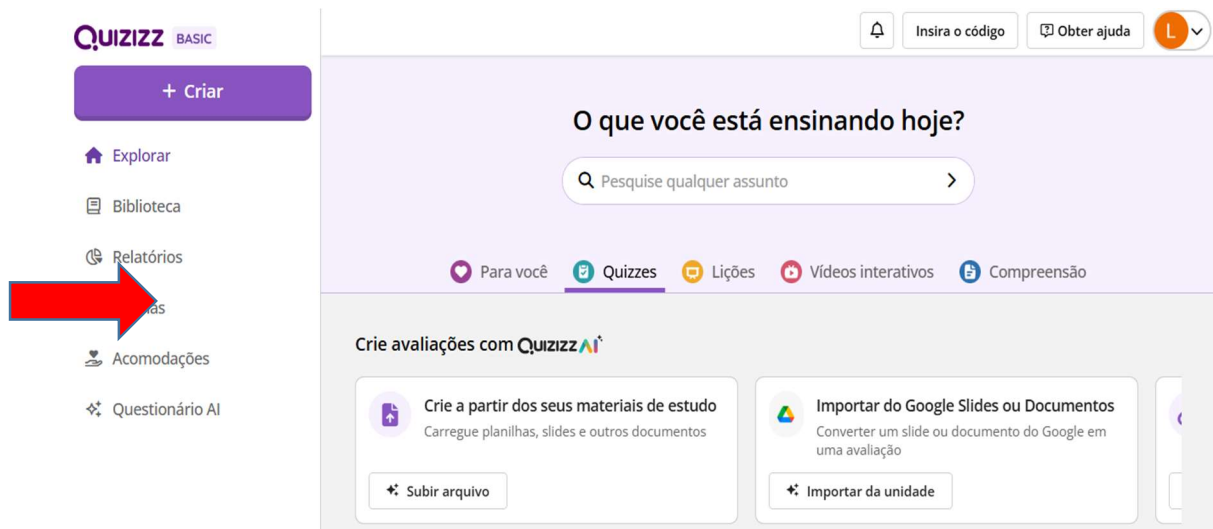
QUIZIZZ BASIC

+ Criar

Explorar

Biblioteca

Relatórios

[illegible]as

Acomodações

Questionário AI

Insira o código

Obter ajuda

L

O que você está ensinando hoje?

Pesquise qualquer assunto

Para você

Quizzes

Lições

Vídeos interativos

Compreensão

Crie avaliações com QUIZIZZ AI

Crie a partir dos seus materiais de estudo

Carregue planilhas, slides e outros documentos

Subir arquivo

Importar do Google Slides ou Documentos

Converter um slide ou documento do Google em uma avaliação

Importar da unidade